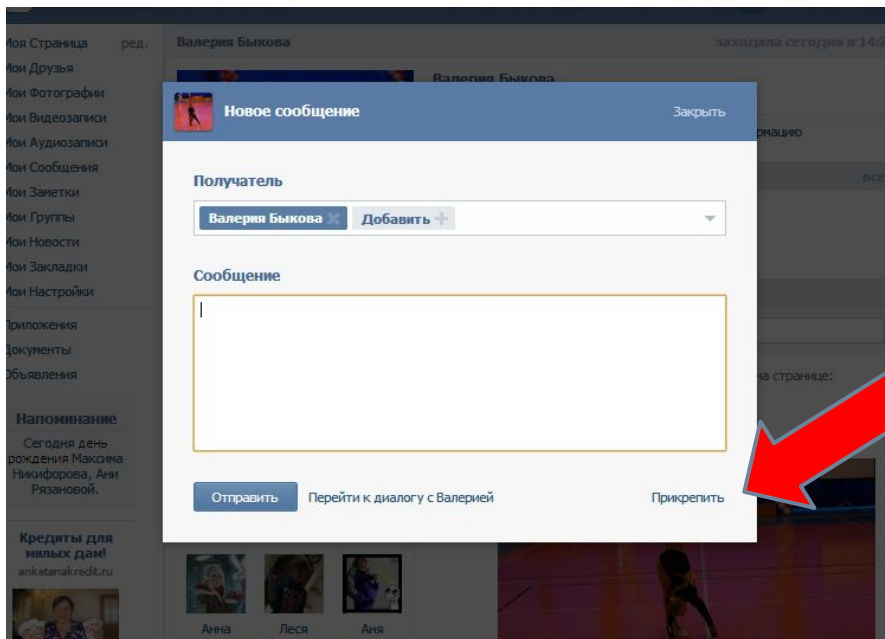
Моя Страница ред.
Мои Друзья
Мои Фотографии
Мои Видеозаписи
Мои Аудиозаписи
Мои Сообщения
Мои Заметки
Мои Группы
Мои Новости
Мои Закладки
Мои Настройки
Приложения
Документы
Объявления

Напоминание
Сегодня день рождения Максима Никифорова, Ани Рязановой.

Кредиты для милых дам!
anketanakredit.ru

Валерия Быкова
заходила сегодня в 14:2
Валерия Быкова
рмацию
все
на странице:

Новое сообщение
Закрыть
Получатель
Валерия Быкова
Добавить
Сообщение
Отправить
Перейти к диалогу с Валерией
Прикрепить

Анна
Леся
Аня